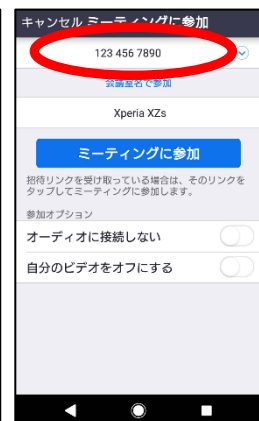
キャンセル ミーティングに参加

123 456 7890

会議室名で参加

Xperia XZs

ミーティングに参加

招待リンクを受け取っている場合は、そのリンクをタップしてミーティングに参加します。

参加オプション

オーディオに接続しない

自分のビデオをオフにする